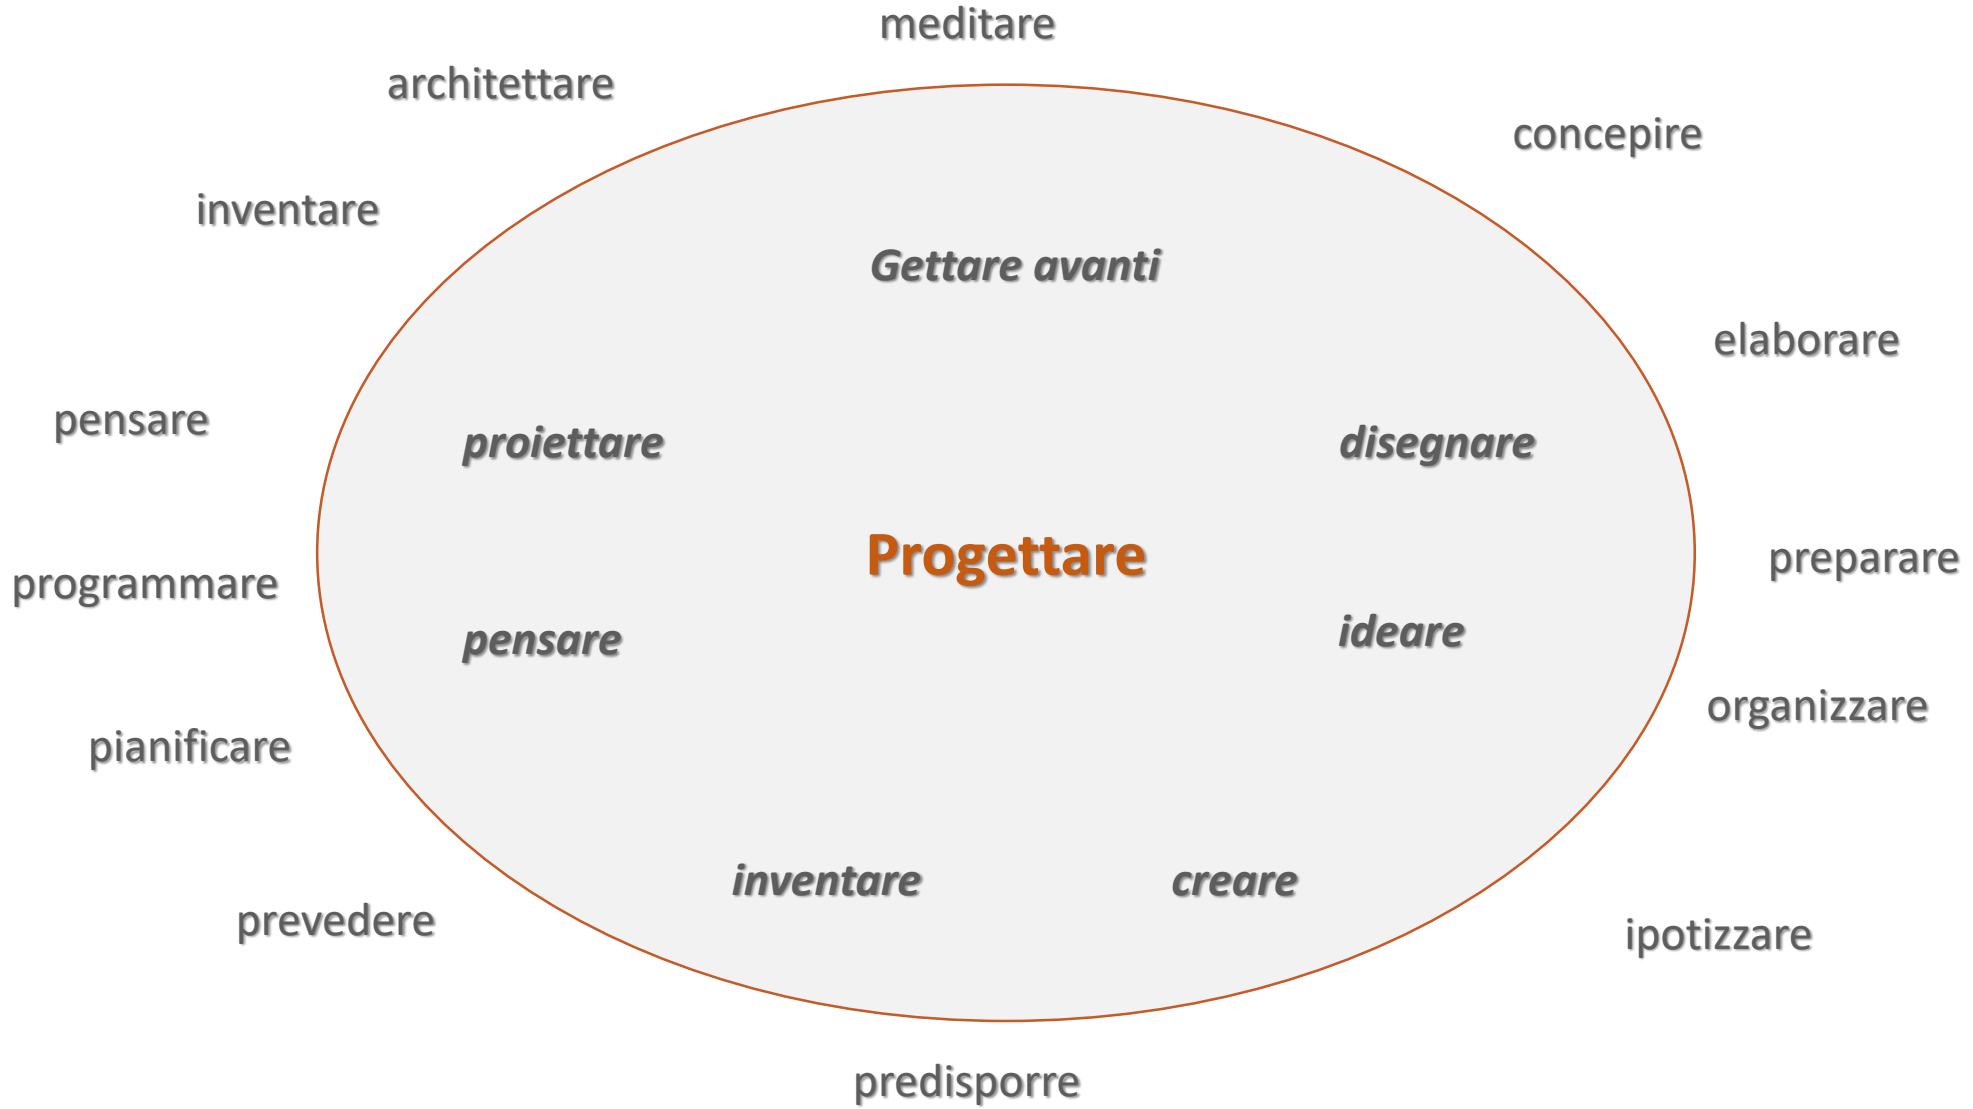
meditare

architettare

concepire

inventare

Gettare avanti

elaborare

pensare

proiettare

disegnare

Progettare

preparare

programmare

pensare

ideare

organizzare

pianificare

inventare

creare

prevedere

ipotizzare

predisporre